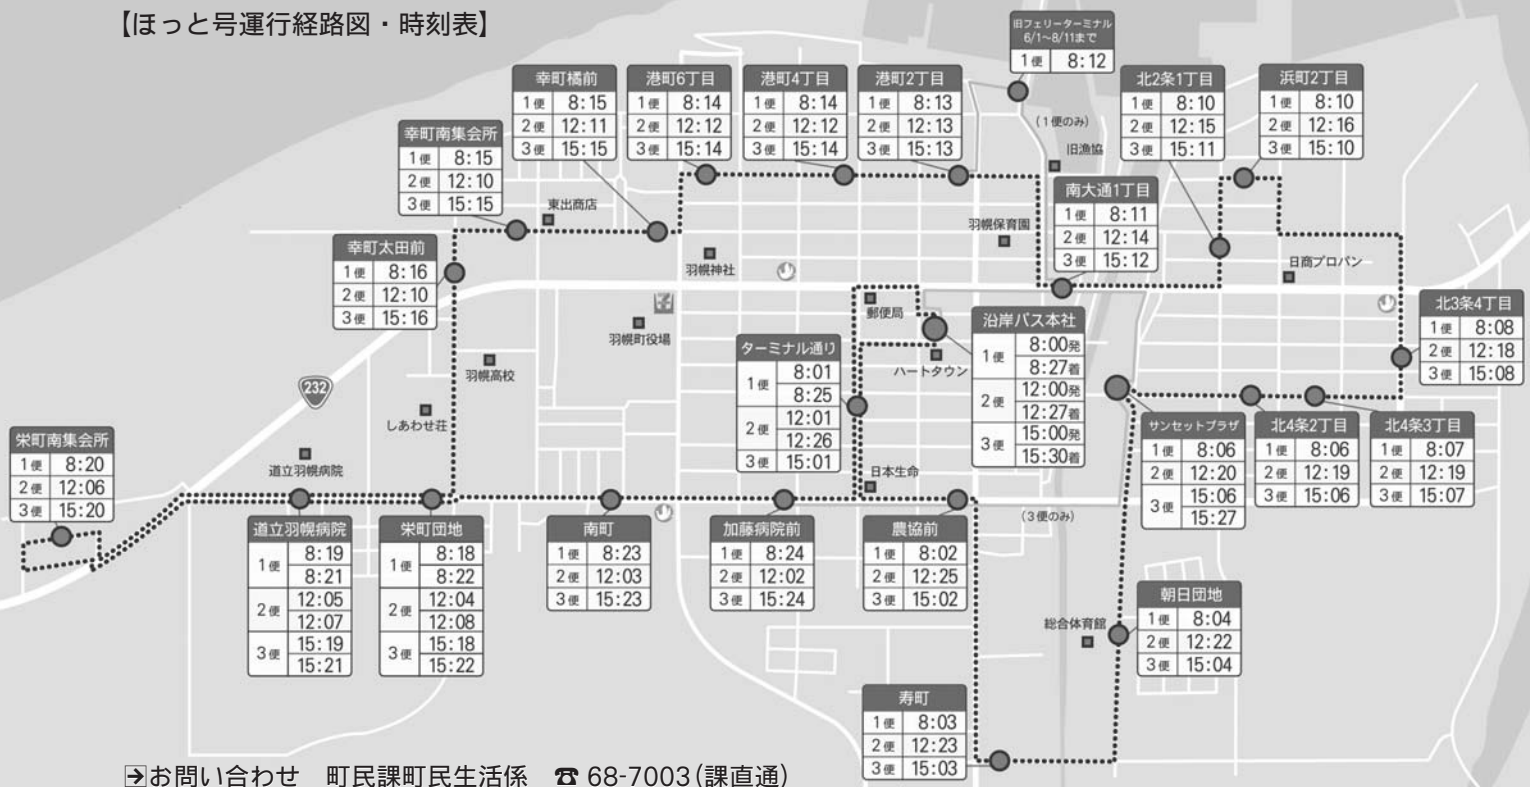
【ほっと号運行経路図・時刻表】

旧フェリーターミナル 6/1~8/11まで
| 1便 | 8:12 |

幸町橋前
| 1便 | 8:15 |
|---|---|
| 2便 | 12:11 |
| 3便 | 15:15 |

港町6丁目
| 1便 | 8:14 |
|---|---|
| 2便 | 12:12 |
| 3便 | 15:14 |

港町4丁目
| 1便 | 8:14 |
|---|---|
| 2便 | 12:12 |
| 3便 | 15:14 |

港町2丁目
| 1便 | 8:13 |
|---|---|
| 2便 | 12:13 |
| 3便 | 15:13 |

北2条1丁目
| 1便 | 8:10 |
|---|---|
| 2便 | 12:15 |
| 3便 | 15:11 |

浜町2丁目
| 1便 | 8:10 |
|---|---|
| 2便 | 12:16 |
| 3便 | 15:10 |

幸町南集会所
| 1便 | 8:15 |
|---|---|
| 2便 | 12:10 |
| 3便 | 15:15 |

(1便のみ)
旧漁協
東出商店

南大通1丁目
| 1便 | 8:11 |
|---|---|
| 2便 | 12:14 |
| 3便 | 15:12 |

羽幌保育園

幸町太田前
| 1便 | 8:16 |
|---|---|
| 2便 | 12:10 |
| 3便 | 15:16 |

羽幌神社
日商プロパン

北3条4丁目
| 1便 | 8:08 |
|---|---|
| 2便 | 12:18 |
| 3便 | 15:08 |

郵便局
羽幌町役場

沿岸バス本社
| 1便 | 8:00発 |
|---|---|
| | 8:27着 |
| 2便 | 12:00発 |
| | 12:27着 |
| 3便 | 15:00発 |
| | 15:30着 |

ターミナル通り
| 1便 | 8:01 |
|---|---|
| | 8:25 |
| 2便 | 12:01 |
| | 12:26 |
| 3便 | 15:01 |

ハートタウン
羽幌高校
232
しあわせ荘

栄町南集会所
| 1便 | 8:20 |
|---|---|
| 2便 | 12:06 |
| 3便 | 15:20 |

道立羽幌病院

サンセットプラザ
| 1便 | 8:06 |
|---|---|
| 2便 | 12:20 |
| 3便 | 15:06 |
| | 15:27 |

北4条2丁目
| 1便 | 8:06 |
|---|---|
| 2便 | 12:19 |
| 3便 | 15:06 |

北4条3丁目
| 1便 | 8:07 |
|---|---|
| 2便 | 12:19 |
| 3便 | 15:07 |

日本生命
(3便のみ)

道立羽幌病院
| 1便 | 8:19 |
|---|---|
| | 8:21 |
| 2便 | 12:05 |
| | 12:07 |
| 3便 | 15:19 |
| | 15:21 |

栄町団地
| 1便 | 8:18 |
|---|---|
| | 8:22 |
| 2便 | 12:04 |
| | 12:08 |
| 3便 | 15:18 |
| | 15:22 |

南町
| 1便 | 8:23 |
|---|---|
| 2便 | 12:03 |
| 3便 | 15:23 |

加藤病院前
| 1便 | 8:24 |
|---|---|
| 2便 | 12:02 |
| 3便 | 15:24 |

農協前
| 1便 | 8:02 |
|---|---|
| 2便 | 12:25 |
| 3便 | 15:02 |

朝日団地
| 1便 | 8:04 |
|---|---|
| 2便 | 12:22 |
| 3便 | 15:04 |

総合体育館

寿町
| 1便 | 8:03 |
|---|---|
| 2便 | 12:23 |
| 3便 | 15:03 |

➔お問い合わせ　町民課町民生活係　☎ 68-7003(課直通)